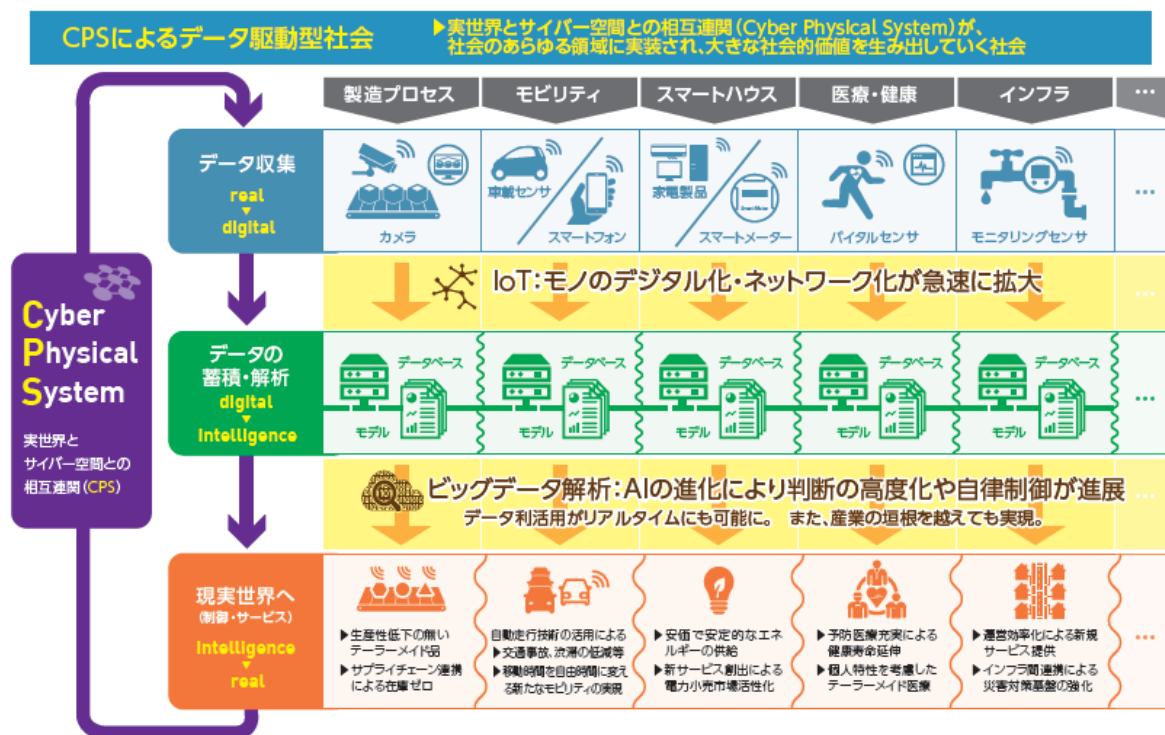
CPSによるデータ駆動型社会

▶実世界とサイバー空間との相互連関（Cyber Physical System）が、社会のあらゆる領域に実装され、大きな社会的価値を生み出していく社会

製造プロセス | モビリティ | スマートハウス | 医療・健康 | インフラ | …

データ収集
real
▼
digital

カメラ

車載センサ
スマートフォン

家電製品
スマートメーター

バイタルセンサ

モニタリングセンサ

…

IoT：モノのデジタル化・ネットワーク化が急速に拡大

…

Cyber
Physical
System

実世界と
サイバー空間との
相互連関（CPS）

データの
蓄積・解析
digital
▼
intelligence

データベース
モデル

データベース
モデル

データベース
モデル

データベース
モデル

データベース
モデル

…

ビッグデータ解析：AIの進化により判断の高度化や自律制御が進展

データ利活用がリアルタイムにも可能に。 また、産業の垣根を越えても実現。

現実世界へ
（制御・サービス）
intelligence
▼
real

▶生産性低下の無いテーラーメイド品
▶サプライチェーン連携による在庫ゼロ

自動走行技術の活用による
▶交通事故、渋滞の低減等
▶移動時間を自由時間に変える新たなモビリティの実現

▶安価で安定的なエネルギーの供給
▶新サービス創出による電力小売市場活性化

▶予防医療充実による健康寿命延伸
▶個人特性を考慮したテーラーメイド医療

▶運営効率化による新規サービス提供
▶インフラ間連携による災害対策基盤の強化

…